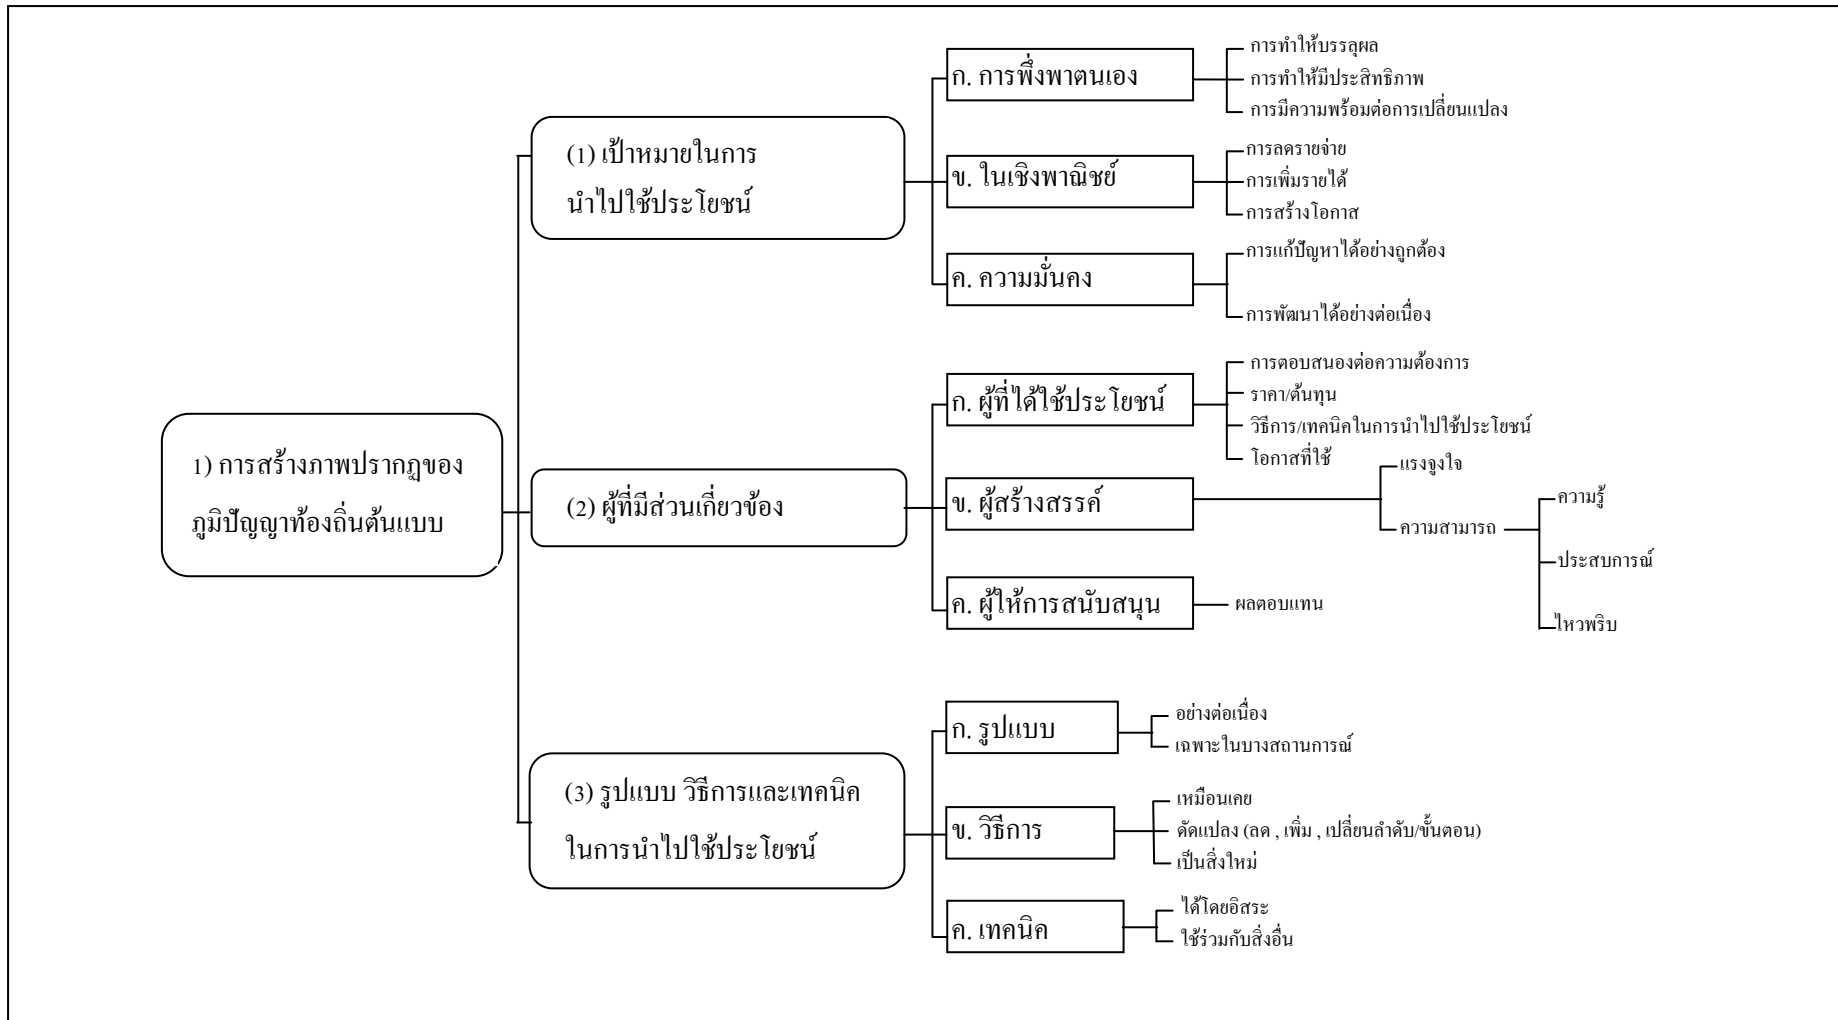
1) การสร้างภาพปรากฏของภูมิปัญญาท้องถิ่นต้นแบบ

(1) เป้าหมายในการนำไปใช้ประโยชน์

ก. การพึ่งพาตนเอง
การทำให้บรรลุผล
การทำให้มีประสิทธิภาพ
การมีความพร้อมต่อการเปลี่ยนแปลง

ข. ในเชิงพาณิชย์
การลดรายจ่าย
การเพิ่มรายได้
การสร้างโอกาส

ค. ความมั่นคง
การแก้ปัญหาได้อย่างถูกต้อง
การพัฒนาได้อย่างต่อเนื่อง

(2) ผู้ที่มีส่วนเกี่ยวข้อง

ก. ผู้ที่ได้ใช้ประโยชน์
การตอบสนองต่อความต้องการ
ราคา/ต้นทุน
วิธีการ/เทคนิคในการนำไปใช้ประโยชน์
โอกาสที่ใช้

ข. ผู้สร้างสรรค์
แรงจูงใจ
ความสามารถ
ความรู้
ประสบการณ์
ไหวพริบ

ค. ผู้ให้การสนับสนุน
ผลตอบแทน

(3) รูปแบบ วิธีการและเทคนิคในการนำไปใช้ประโยชน์

ก. รูปแบบ
อย่างต่อเนื่อง
เฉพาะในบางสถานการณ์

ข. วิธีการ
เหมือนเคย
ดัดแปลง (ลด , เพิ่ม , เปลี่ยนลำดับ/ขั้นตอน)
เป็นสิ่งใหม่

ค. เทคนิค
ได้โดยอิสระ
ใช้ร่วมกับสิ่งอื่น